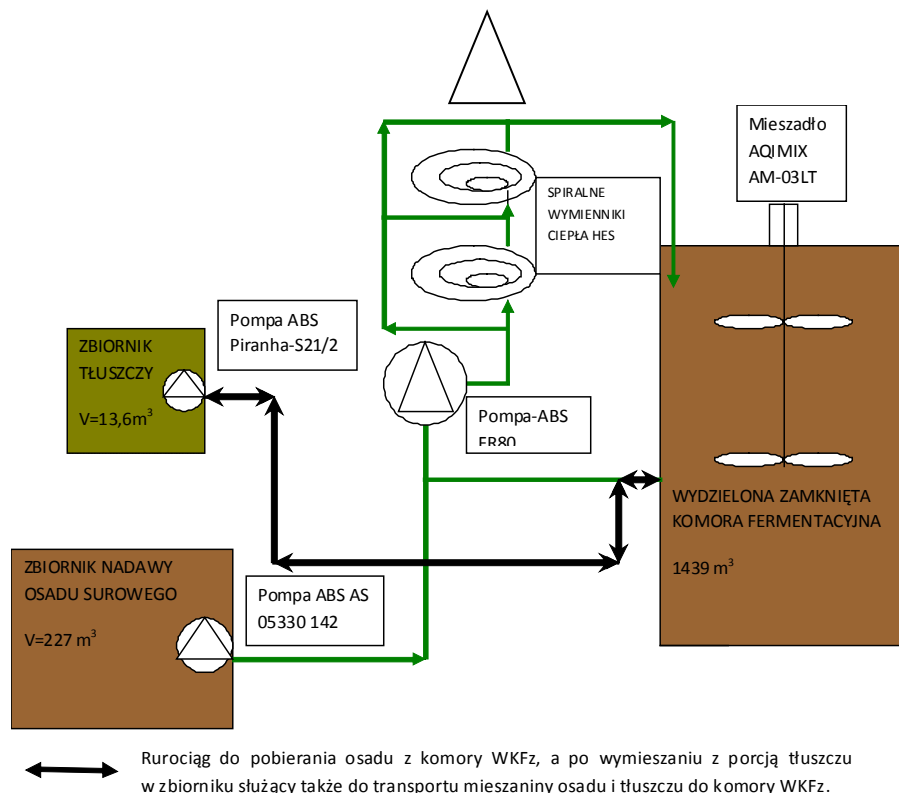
Mieszadło
AQIMIX
AM-03LT

SPIRALNE
WYMIENNIKI
CIEPŁA HES

Pompa ABS
Piranha-S21/2

ZBIORNIK
TŁUSZCZY

V=13,6m$^3$

Pompa-ABS
FR80

WYDZIELONA ZAMKNIĘTA
KOMORA FERMENTACYJNA

1439 m$^3$

ZBIORNIK NADAWY
OSADU SUROWEGO

V=227 m$^3$

Pompa ABS AS
05330 142

Rurociąg do pobierania osadu z komory WKFz, a po wymieszaniu z porcją tłuszczu w zbiorniku służący także do transportu mieszaniny osadu i tłuszczu do komory WKFz.